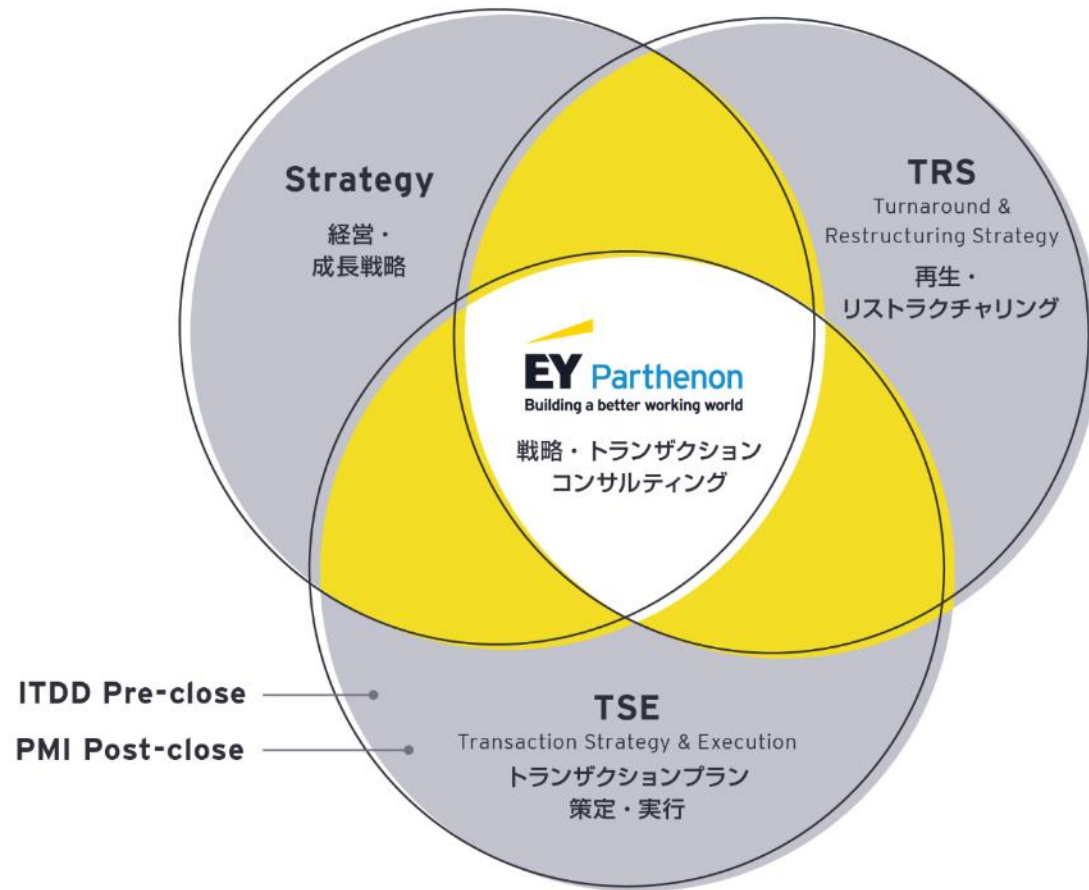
Strategy
経営・
成長戦略

TRS
Turnaround &
Restructuring Strategy
再生・
リストラクチャリング

EY Parthenon
Building a better working world
戦略・トランザクション
コンサルティング

ITDD Pre-close
PMI Post-close

TSE
Transaction Strategy & Execution
トランザクションプラン
策定・実行